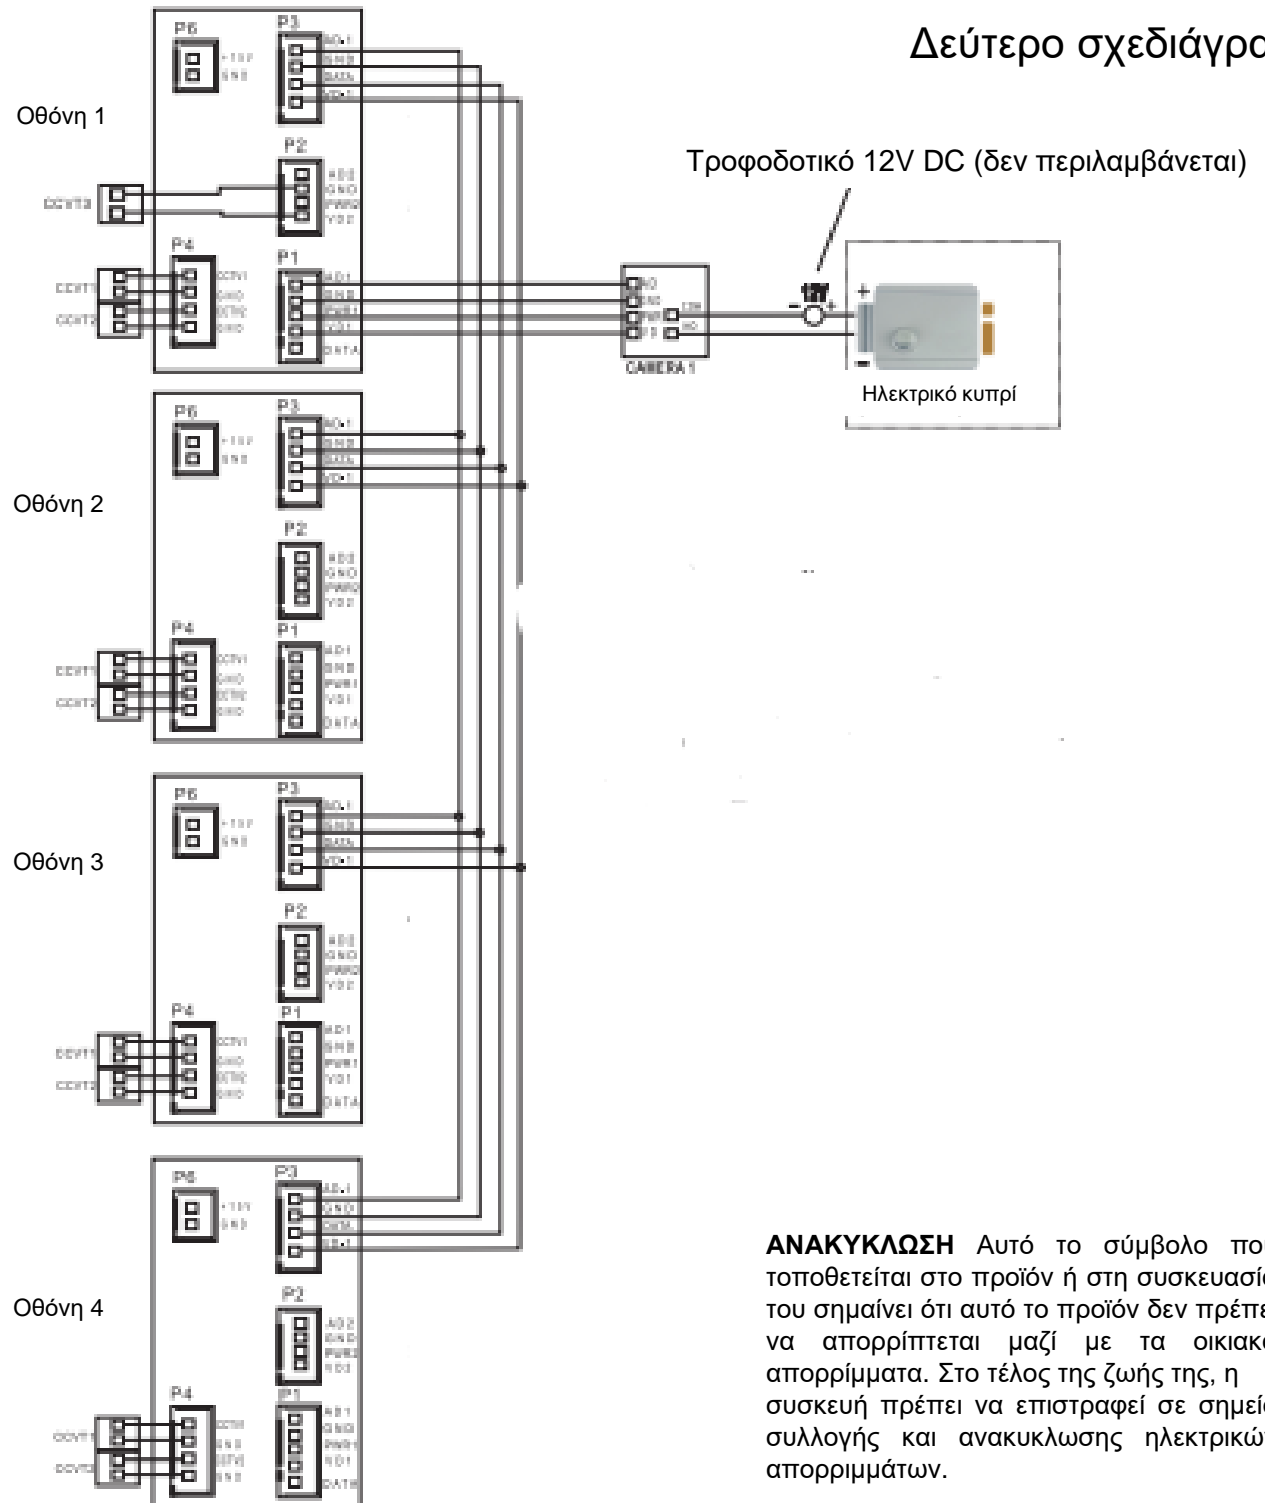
Δεύτερο σχεδιάγρα

Οθόνη 1

P6 +13V GND
P3 AD1 GND DATA VD1
P2 AD2 GND PWR2 VD2
DCVT3
P4 CCTV1 GND CCTV2 GND
CCVT1 CCVT2
P1 AD1 GND PWR1 VD1 DATA

Τροφοδοτικό 12V DC (δεν περιλαμβάνεται)

AD GND PWR VD
12V NO
CAMERA 1
12V
- +
+
-
Ηλεκτρικό κυπρί

Οθόνη 2

P6 +13V GND
P3 AD1 GND DATA VD1
P2 AD2 GND PWR2 VD2
P4 CCTV1 GND CCTV2 GND
CCVT1 CCVT2
P1 AD1 GND PWR1 VD1 DATA

Οθόνη 3

P6 +13V GND
P3 AD1 GND DATA VD1
P2 AD2 GND PWR2 VD2
P4 CCTV1 GND CCTV2 GND
CCVT1 CCVT2
P1 AD1 GND PWR1 VD1 DATA

Οθόνη 4

P6 +13V GND
P3 AD1 GND DATA VD1
P2 AD2 GND PWR2 VD2
P4 CCTV1 GND CCTV2 GND
CCVT1 CCVT2
P1 AD1 GND PWR1 VD1 DATA

ΑΝΑΚΥΚΛΩΣΗ Αυτό το σύμβολο πο τοποθετείται στο προϊόν ή στη συσκευασί του σημαίνει ότι αυτό το προϊόν δεν πρέπε να απορρίπτεται μαζί με τα οικιακ απορρίμματα. Στο τέλος της ζωής της, η συσκευή πρέπει να επιστραφεί σε σημεί συλλογής και ανακυκλωσης ηλεκτρικώ απορριμμάτων.